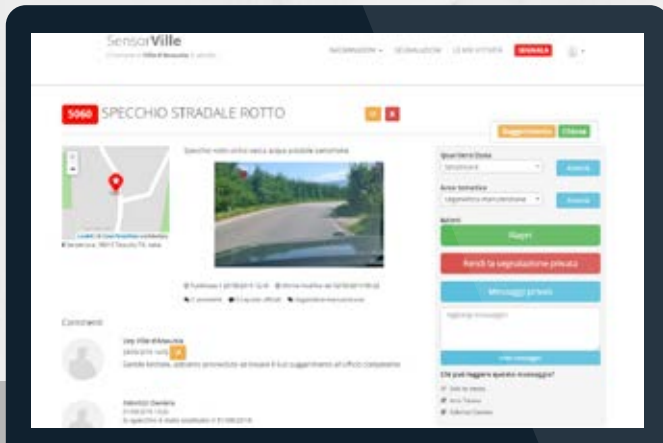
SensorVille

INFORMAZIONI SEGNALAZIONI LE MIE ATTIVITÀ SEGNALA

5060 SPECCHIO STRADALE ROTTO

Suggerimento Chiusa

Specchio rotto ormai senza alcuna possibile sanzionare

Leaflet

Quartiere/Zona

Area tematica

Segnaletica manutenzione

Azioni

Rispondi

Rendi la segnalazione privata

Messaggio privato

Commenti

Ufficio Ville di Resulta

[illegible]

Chi può leggere questo messaggio?